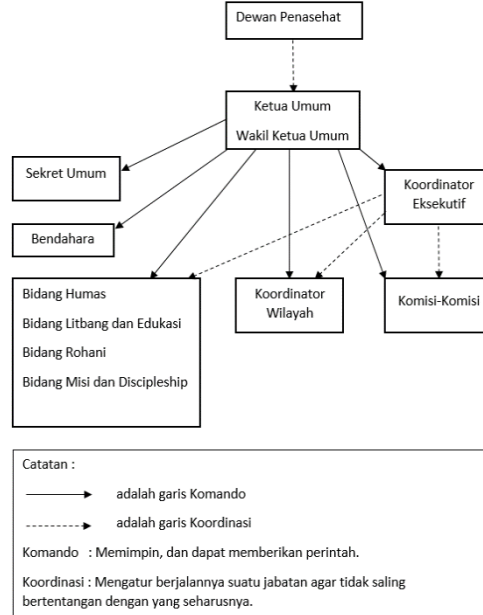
Dewan Penasehat

Ketua Umum

Wakil Ketua Umum

Sekret Umum

Bendahara

Koordinator Eksekutif

Bidang Humas

Bidang Litbang dan Edukasi

Bidang Rohani

Bidang Misi dan Discipleship

Koordinator Wilayah

Komisi-Komisi

Catatan :

adalah garis Komando

adalah garis Koordinasi

Komando : Memimpin, dan dapat memberikan perintah.

Koordinasi : Mengatur berjalannya suatu jabatan agar tidak saling bertentangan dengan yang seharusnya.